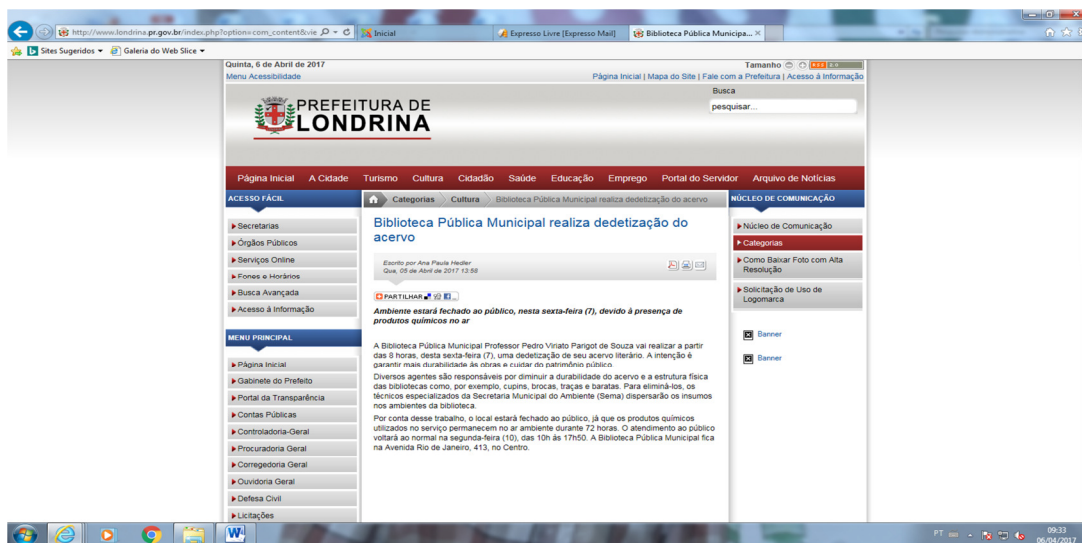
http://www.londrina.pr.gov.br/index.php?option=com_content&vie
Inicial
Expresso Livre [Expresso Mail]
Biblioteca Pública Municipa... ×

Sites Sugeridos ▾ Galeria do Web Slice ▾

Quinta, 6 de Abril de 2017
Menu Acessibilidade
Tamanho
Página Inicial | Mapa do Site | Fale com a Prefeitura | Acesso à Informação
Busca
pesquisar...

PREFEITURA DE LONDRINA

Página Inicial A Cidade Turismo Cultura Cidadão Saúde Educação Emprego Portal do Servidor Arquivo de Notícias

ACESSO FÁCIL
Secretarias
Órgãos Públicos
Serviços Online
Fones e Horários
Busca Avançada
Acesso à Informação

MENU PRINCIPAL
Página Inicial
Gabinete do Prefeito
Portal da Transparência
Contas Públicas
Controladoria-Geral
Procuradoria Geral
Corregedoria Geral
Ouvidoria Geral
Defesa Civil
Licitações

Categorias › Cultura › Biblioteca Pública Municipal realiza dedetização do acervo

Biblioteca Pública Municipal realiza dedetização do acervo

Escrito por Ana Paula Hedler
Qua, 05 de Abril de 2017 13:58

PARTILHAR

Ambiente estará fechado ao público, nesta sexta-feira (7), devido à presença de produtos químicos no ar

A Biblioteca Pública Municipal Professor Pedro Viriato Parigot de Souza vai realizar a partir das 8 horas, desta sexta-feira (7), uma dedetização de seu acervo literário. A intenção é garantir mais durabilidade às obras e cuidar do patrimônio público.
Diversos agentes são responsáveis por diminuir a durabilidade do acervo e a estrutura física das bibliotecas como, por exemplo, cupins, brocas, traças e baratas. Para eliminá-los, os técnicos especializados da Secretaria Municipal do Ambiente (Sema) dispersarão os insumos nos ambientes da biblioteca.
Por conta desse trabalho, o local estará fechado ao público, já que os produtos químicos utilizados no serviço permanecem no ar ambiente durante 72 horas. O atendimento ao público voltará ao normal na segunda-feira (10), das 10h às 17h50. A Biblioteca Pública Municipal fica na Avenida Rio de Janeiro, 413, no Centro.

NÚCLEO DE COMUNICAÇÃO
Núcleo de Comunicação
Categorias
Como Baixar Foto com Alta Resolução
Solicitação de Uso de Logomarca

Banner
Banner

PT 09:33 06/04/2017